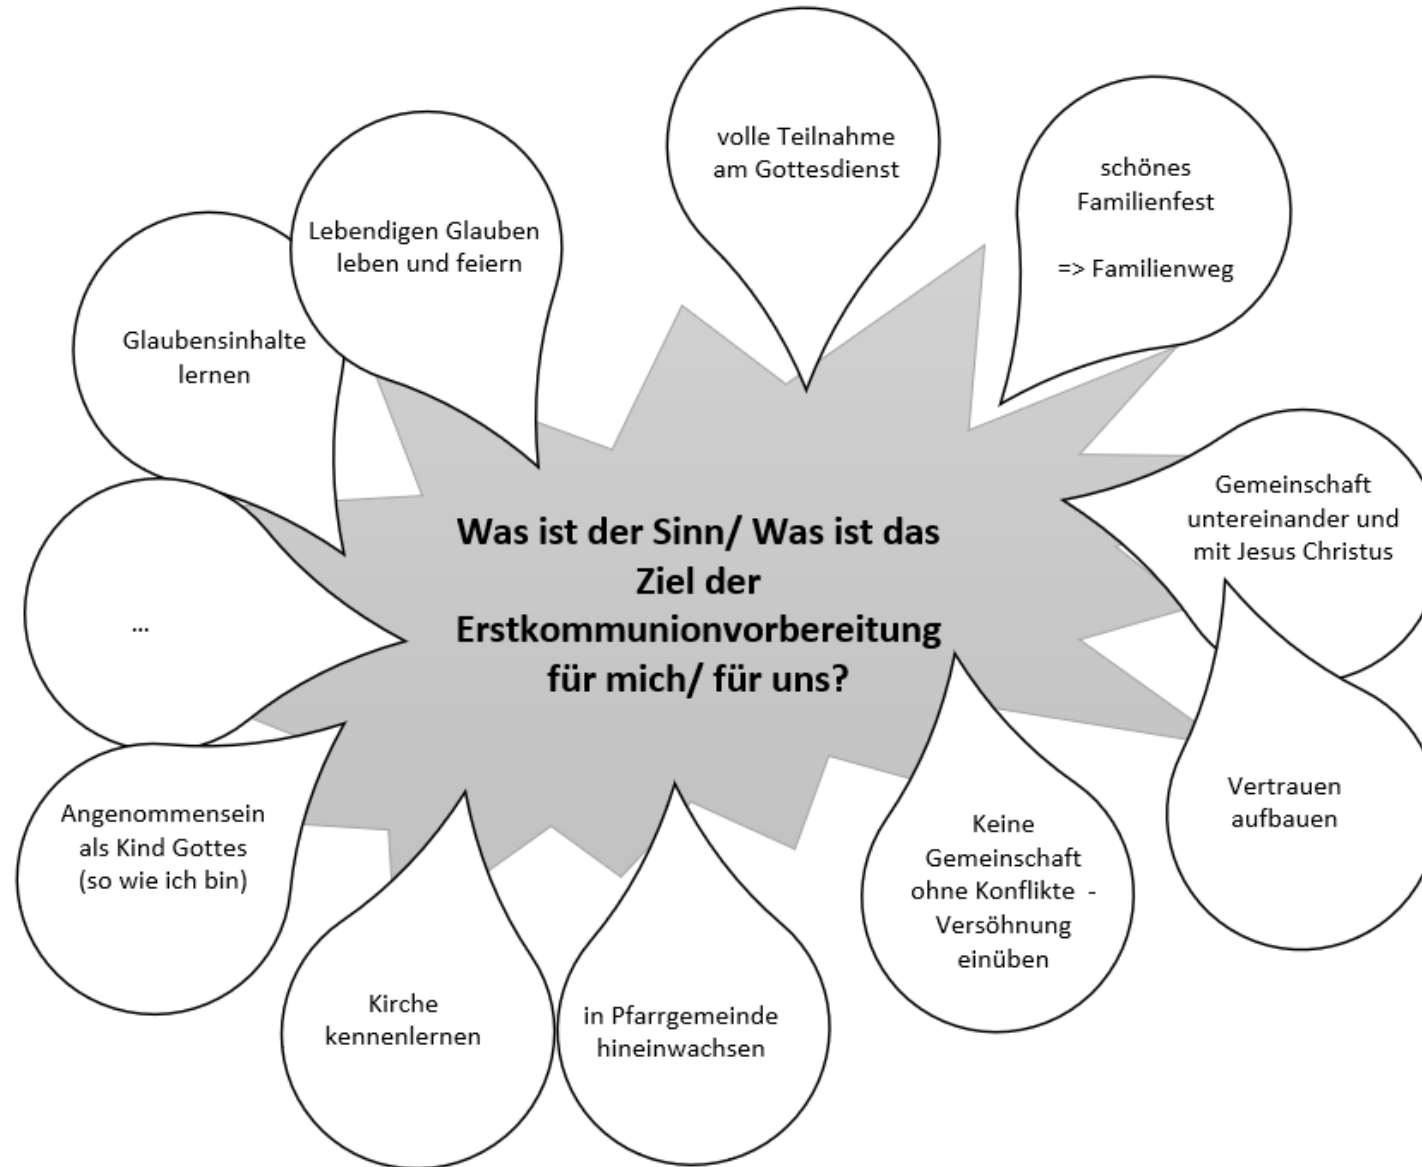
Was ist der Sinn/ Was ist das Ziel der Erstkommunionvorbereitung für mich/ für uns?

volle Teilnahme am Gottesdienst

schönes Familienfest

=> Familienweg

Gemeinschaft untereinander und mit Jesus Christus

Vertrauen aufbauen

Keine Gemeinschaft ohne Konflikte - Versöhnung einüben

in Pfarrgemeinde hineinwachsen

Kirche kennenlernen

Angenommensein als Kind Gottes (so wie ich bin)

...

Glaubensinhalte lernen

Lebendigen Glauben leben und feiern